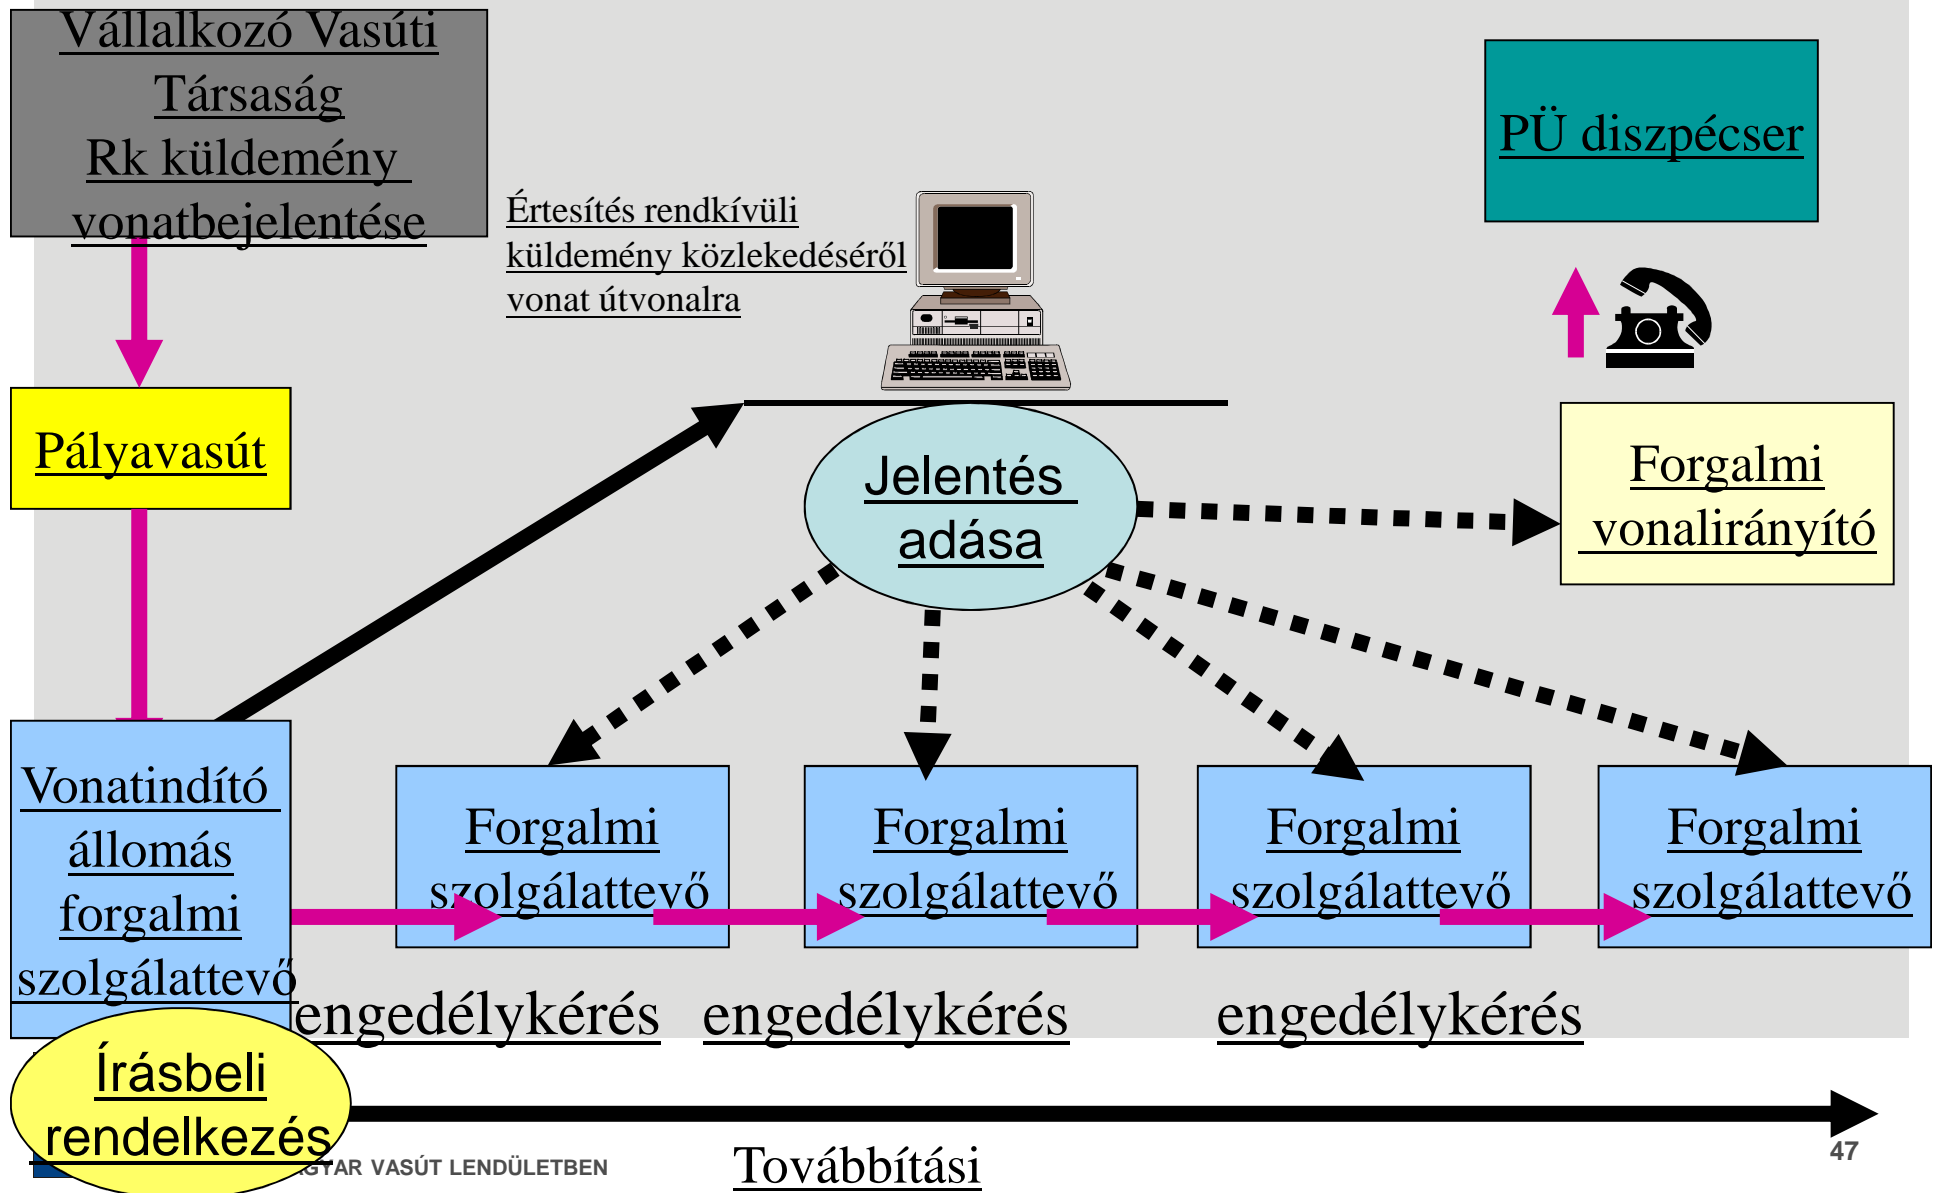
Vállalkozó Vasúti Társaság Rk küldemény vonatbejelentése

Értesítés rendkívüli küldemény közlekedéséről vonat útvonalra

PÜ diszpécser

Pályavasút

Jelentés adása

Forgalmi vonalirányító

Vonatindító állomás forgalmi szolgálattevő

Forgalmi szolgálattevő

Forgalmi szolgálattevő

Forgalmi szolgálattevő

Forgalmi szolgálattevő

engedélykérés

engedélykérés

engedélykérés

Írásbeli rendelkezés

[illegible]GYAR VASÚT LENDÜLETBEN

Továbbítási

47